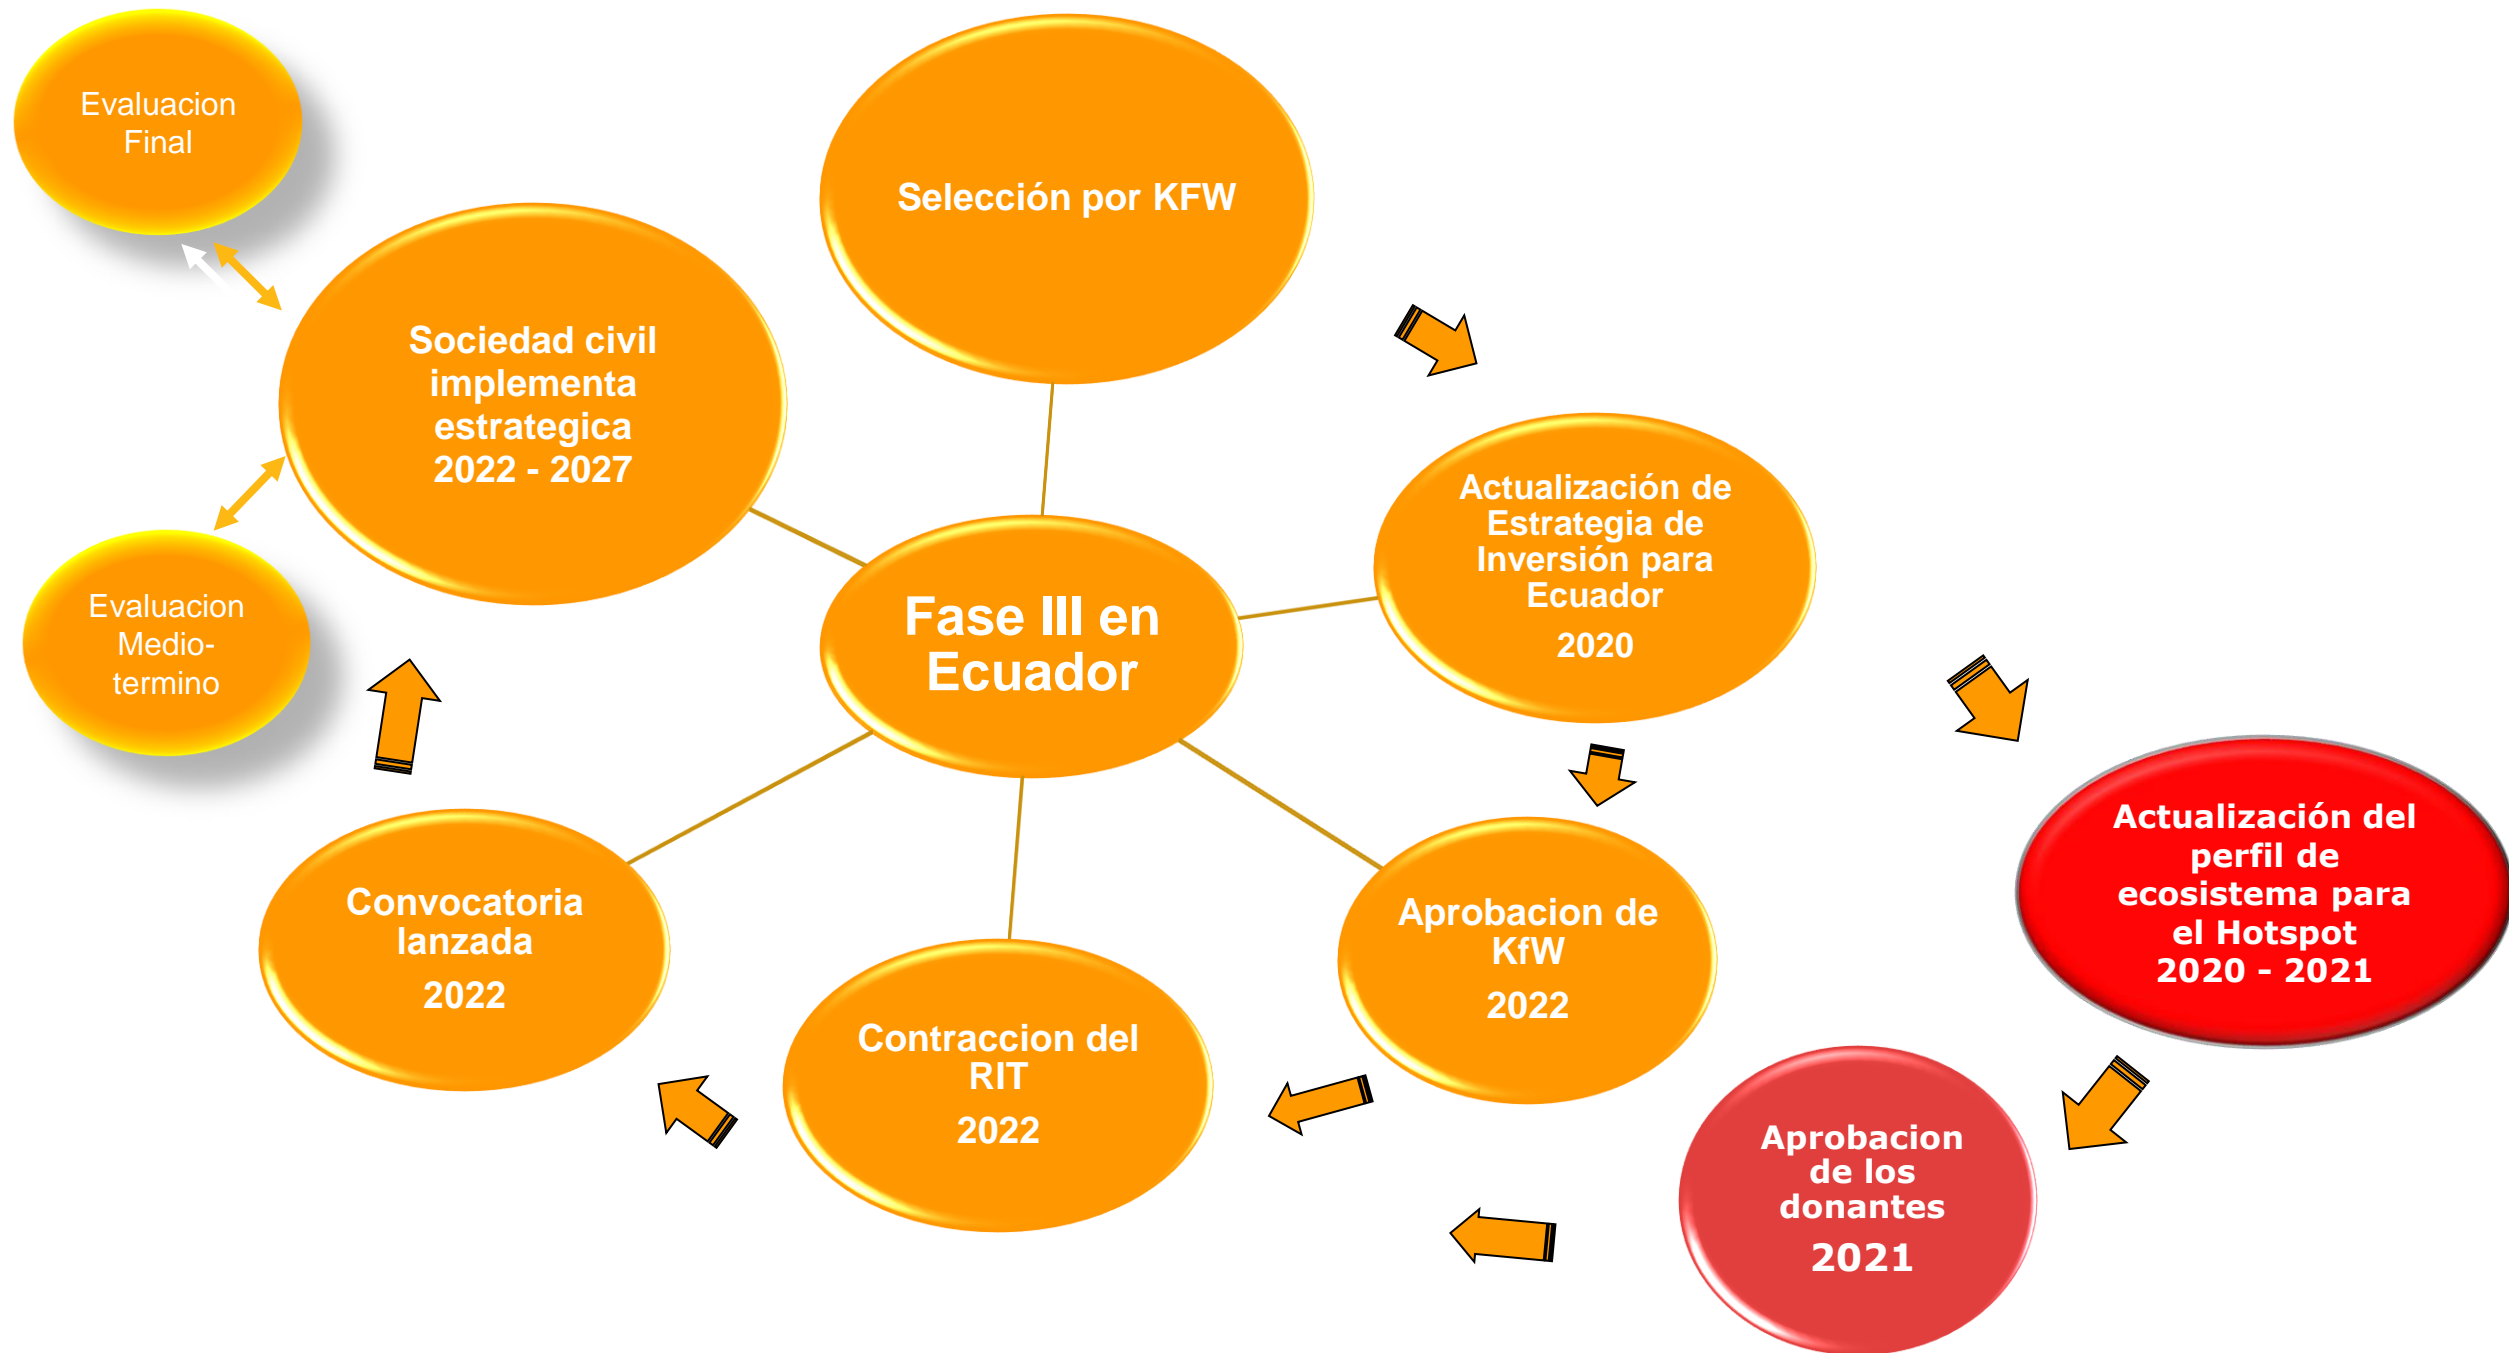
Evaluacion Final

Selección por KFW

Sociedad civil implementa estrategica 2022 - 2027

Actualización de Estrategia de Inversión para Ecuador 2020

Evaluacion Medio-termino

Fase III en Ecuador

Actualización del perfil de ecosistema para el Hotspot 2020 - 2021

Aprobacion de KfW 2022

Convocatoria lanzada 2022

Contraccion del RIT 2022

Aprobacion de los donantes 2021